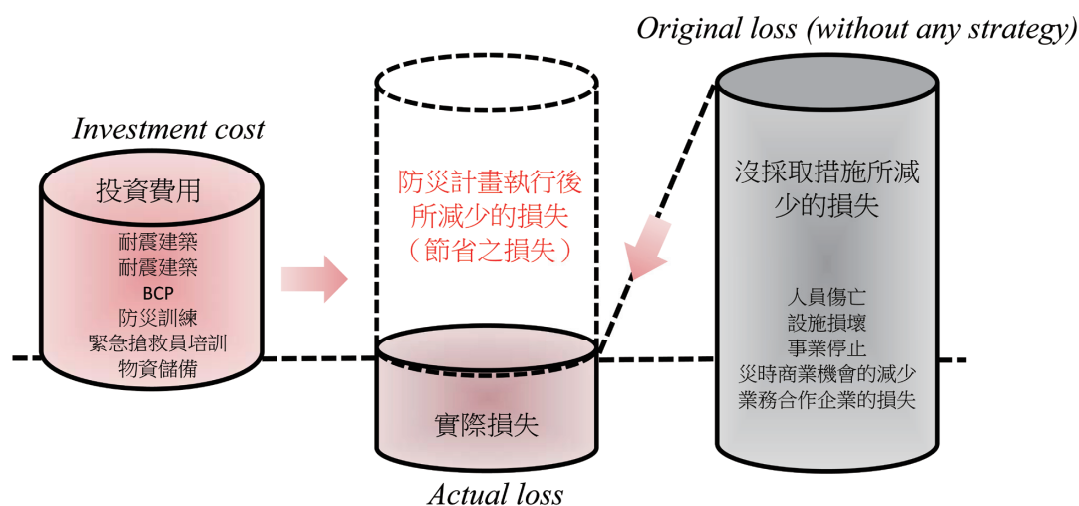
Original loss (without any strategy)

Investment cost

投資費用

耐震建築
耐震建築
BCP
防災訓練
緊急搶救員培訓
物資儲備

防災計畫執行後所減少的損失（節省之損失）

實際損失

Actual loss

沒採取措施所減少的損失

人員傷亡
設施損壞
事業停止
災時商業機會的減少
業務合作企業的損失